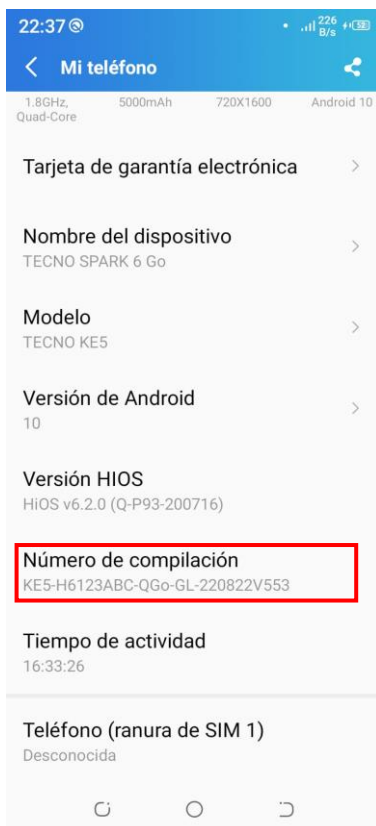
22:37

226 B/s

58

Mi teléfono

1.8GHz, Quad-Core

5000mAh

720X1600

Android 10

Tarjeta de garantía electrónica

Nombre del dispositivo
TECNO SPARK 6 Go

Modelo
TECNO KE5

Versión de Android
10

Versión HIOS
HiOS v6.2.0 (Q-P93-200716)

Número de compilación
KE5-H6123ABC-QGo-GL-220822V553

Tiempo de actividad
16:33:26

Teléfono (ranura de SIM 1)
Desconocida